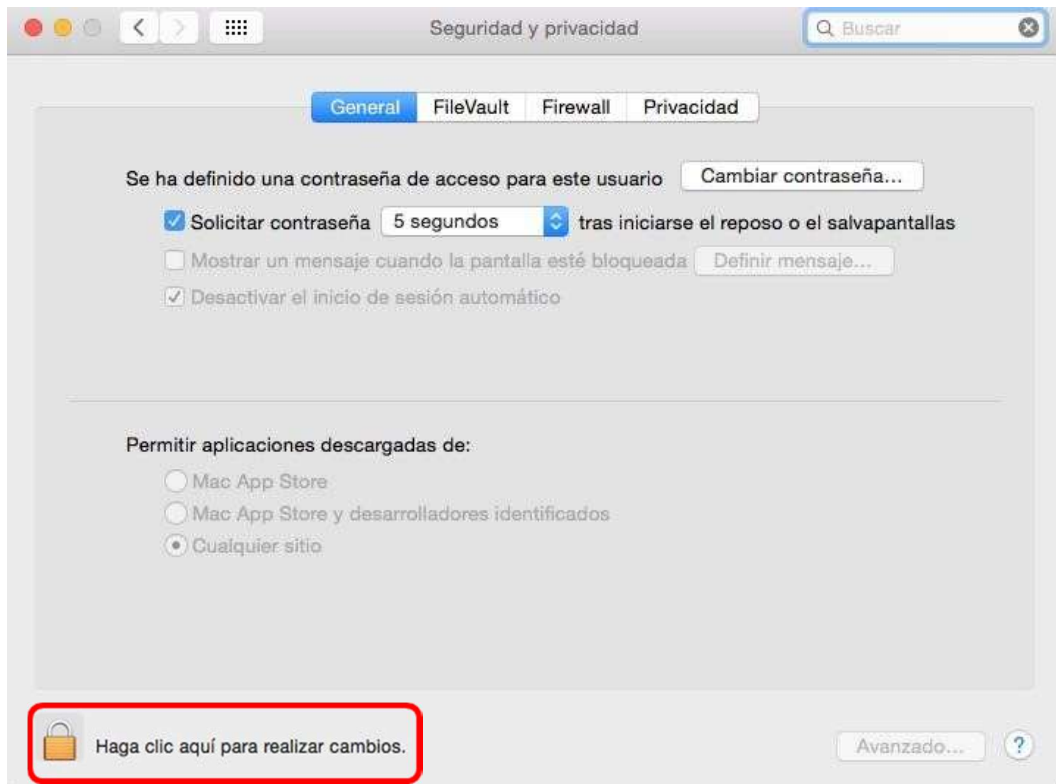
Seguridad y privacidad

Buscar

General FileVault Firewall Privacidad

Se ha definido una contraseña de acceso para este usuario Cambiar contraseña...

Solicitar contraseña 5 segundos tras iniciarse el reposo o el salvapantallas

Mostrar un mensaje cuando la pantalla esté bloqueada Definir mensaje...

Desactivar el inicio de sesión automático

Permitir aplicaciones descargadas de:

Mac App Store

Mac App Store y desarrolladores identificados

Cualquier sitio

Haga clic aquí para realizar cambios.

Avanzado...

?